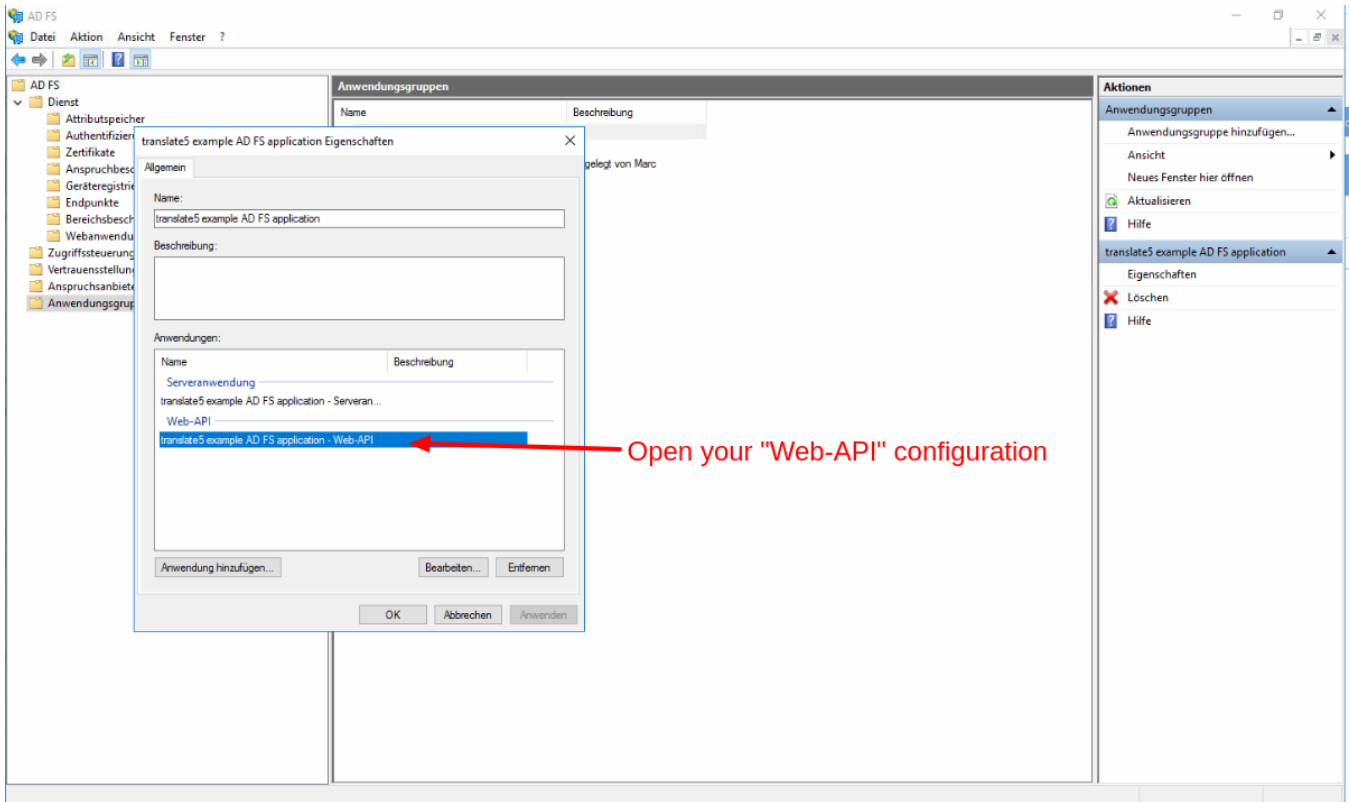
AD FS

Datei Aktion Ansicht Fenster ?

AD FS
Dienst
Attributspeicher
Authentifizier
Zertifikate
Anspruchsbesc
Geräteregistrie
Endpunkte
Bereichsbesch
Webanwendu
Zugriffssteuerung
Vertrauensstellung
Anspruchsanbiete
Anwendungsgrup

Anwendungsgruppen

| Name | Beschreibung |
|---|---|
| | gelegt von Marc |

translate5 example AD FS application Eigenschaften

Allgemein

Name:
translate5 example AD FS application

Beschreibung:

Anwendungen:

| Name | Beschreibung |
|---|---|
| Serveranwendung | |
| translate5 example AD FS application - Serveran... | |
| Web-API | |
| translate5 example AD FS application - Web-API | |

Anwendung hinzufügen... Bearbeiten... Entfernen

OK Abbrechen Anwenden

Open your "Web-API" configuration

Aktionen
Anwendungsgruppen
Anwendungsgruppe hinzufügen...
Ansicht
Neues Fenster hier öffnen
Aktualisieren
Hilfe
translate5 example AD FS application
Eigenschaften
Löschen
Hilfe